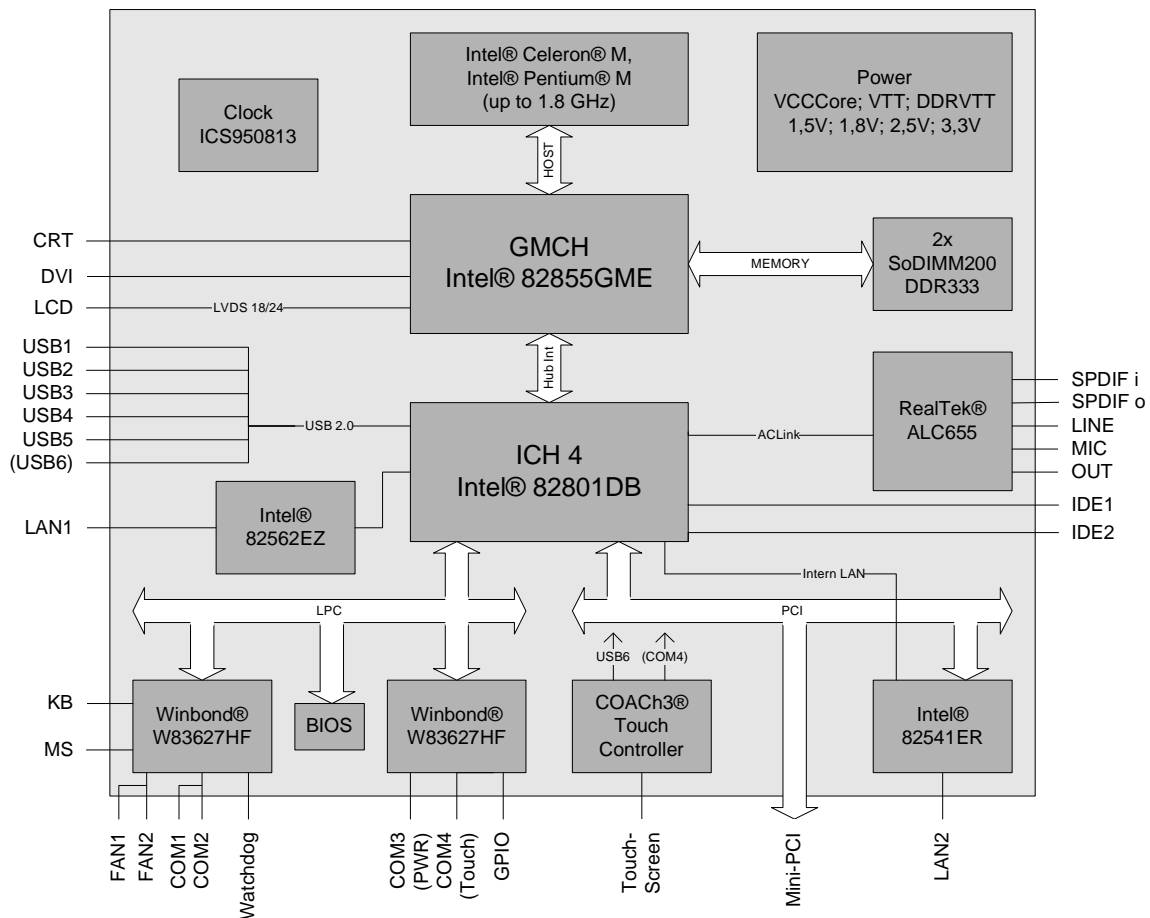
Intel® Celeron® M, Intel® Pentium® M (up to 1.8 GHz)

Power
VCCCore; VTT; DDRVTT
1,5V; 1,8V; 2,5V; 3,3V

Clock
ICS950813

HOST

CRT
DVI
LCD
LVDS 18/24

GMCH
Intel® 82855GME

MEMORY

2x
SoDIMM200
DDR333

Hub Int

USB1
USB2
USB3
USB4
USB5
(USB6)
USB 2.0

ICH 4
Intel® 82801DB

ACLink

RealTek®
ALC655

SPDIF i
SPDIF o
LINE
MIC
OUT
IDE1
IDE2

LAN1

Intel®
82562EZ

Intern LAN

LPC

PCI

USB6
(COM4)

KB
MS

Winbond®
W83627HF

BIOS

Winbond®
W83627HF

COACh3®
Touch
Controller

Intel®
82541ER

FAN1
FAN2
COM1
COM2
Watchdog
COM3 (PWR)
COM4 (Touch)
GPIO
Touch-Screen
Mini-PCI
LAN2